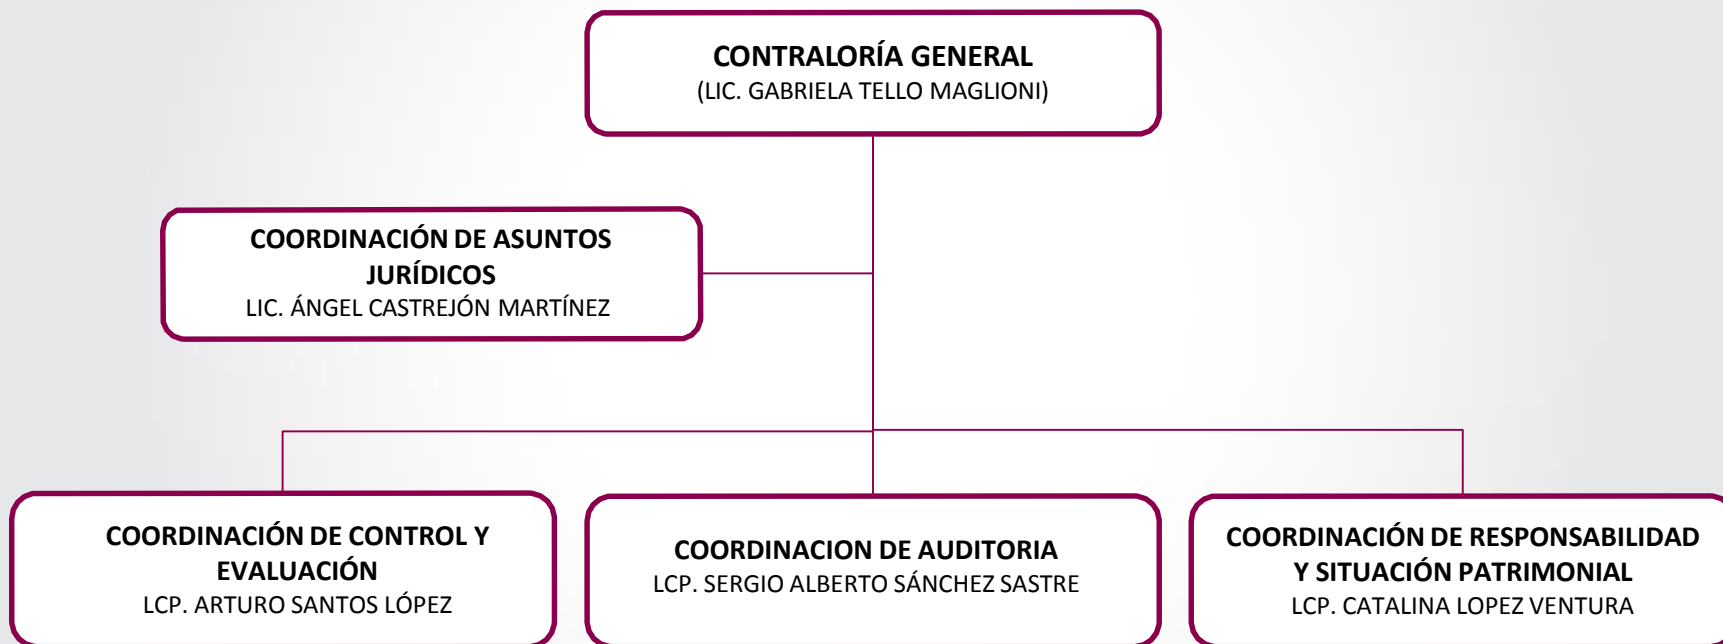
CONTRALORÍA GENERAL
(LIC. GABRIELA TELLO MAGLIONI)

COORDINACIÓN DE ASUNTOS JURÍDICOS
LIC. ÁNGEL CASTREJÓN MARTÍNEZ

COORDINACIÓN DE CONTROL Y EVALUACIÓN
LCP. ARTURO SANTOS LÓPEZ

COORDINACION DE AUDITORIA
LCP. SERGIO ALBERTO SÁNCHEZ SASTRE

COORDINACIÓN DE RESPONSABILIDAD Y SITUACIÓN PATRIMONIAL
LCP. CATALINA LOPEZ VENTURA